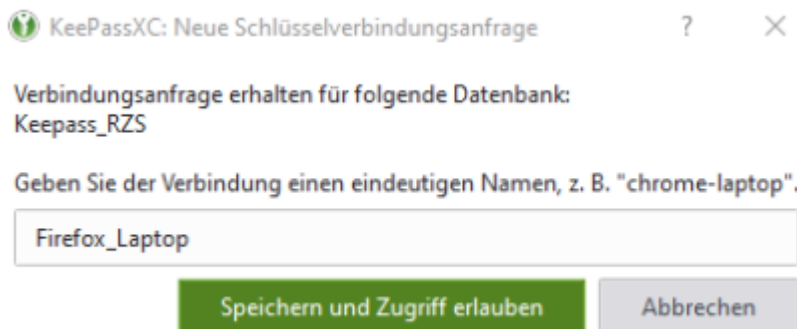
KeePassXC: Neue Schlüsselverbindungsanfrage

?

×

Verbindungsanfrage erhalten für folgende Datenbank:
Keepass_RZS

Geben Sie der Verbindung einen eindeutigen Namen, z. B. "chrome-laptop".

Firefox_Laptop

Speichern und Zugriff erlauben

Abbrechen